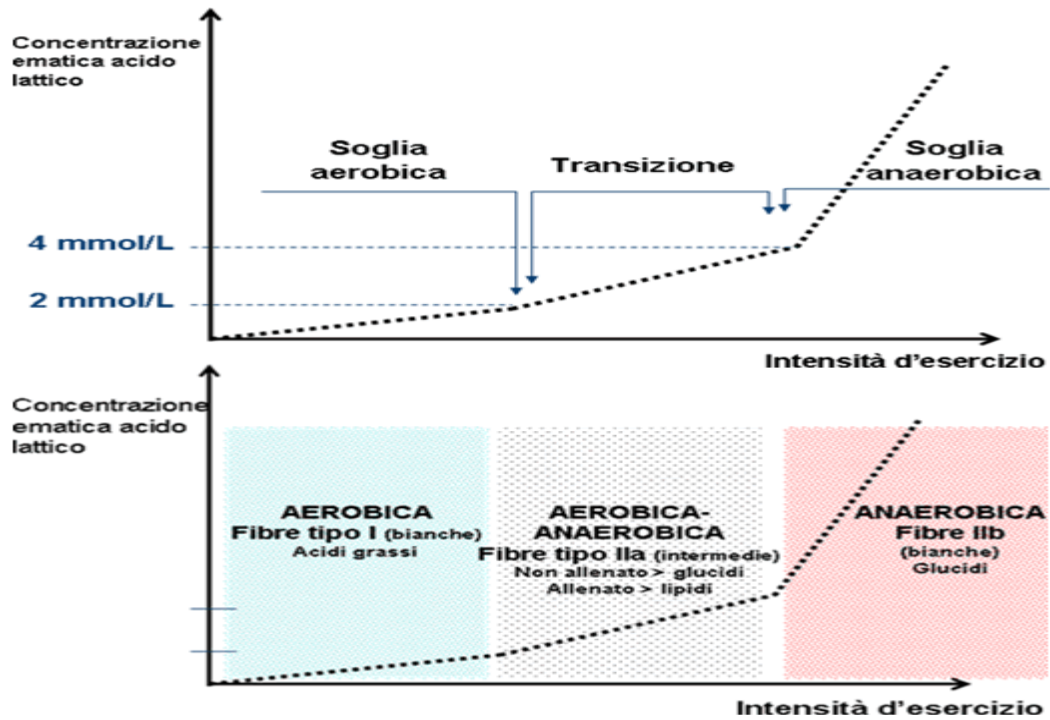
Concentrazione ematica acido lattico

Soglia aerobica

Transizione

Soglia anaerobica

4 mmol/L

2 mmol/L

Intensità d'esercizio

Concentrazione ematica acido lattico

AEROBICA
Fibre tipo I (bianche)
Acidi grassi

AEROBICA-ANAEROBICA
Fibre tipo IIa (intermedie)
Non allenato > glucidi
Allenato > lipidi

ANAEROBICA
Fibre IIb
(bianche)
Glucidi

Intensità d'esercizio